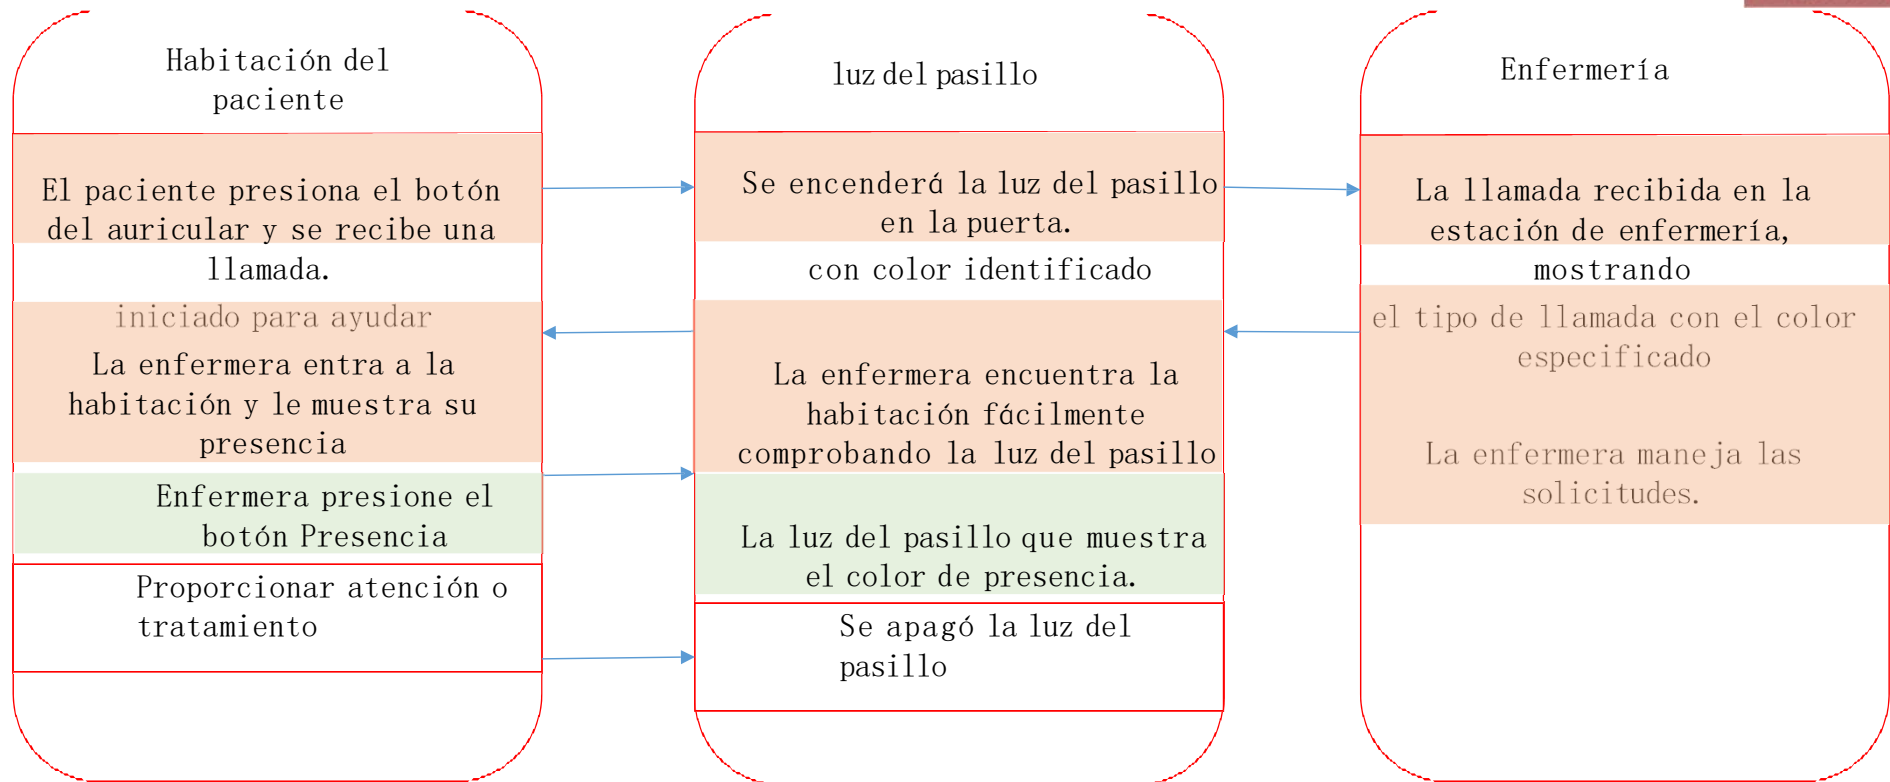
Habitación del paciente

El paciente presiona el botón del auricular y se recibe una llamada.

iniciado para ayudar

La enfermera entra a la habitación y le muestra su presencia

Enfermera presione el botón Presencia

Proporcionar atención o tratamiento

luz del pasillo

Se encenderá la luz del pasillo en la puerta.

con color identificado

La enfermera encuentra la habitación fácilmente comprobando la luz del pasillo

La luz del pasillo que muestra el color de presencia.

Se apagó la luz del pasillo

Enfermería

La llamada recibida en la estación de enfermería, mostrando

el tipo de llamada con el color especificado

La enfermera maneja las solicitudes.